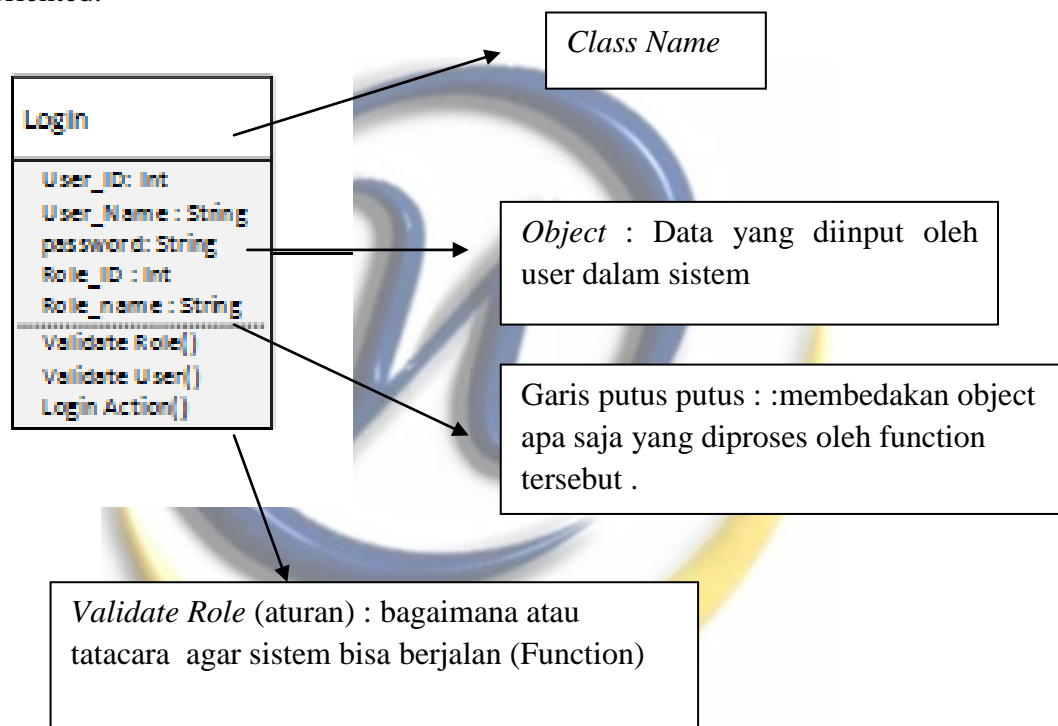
Login

User_ID: Int
User_Name : String
password: String
Role_ID : Int
Role_name : String

Validate Role()
Validate User()
Login Action()

Class Name

Object : Data yang diinput oleh user dalam sistem

Garis putus putus : :membedakan object apa saja yang diproses oleh function tersebut .

Validate Role (aturan) : bagaimana atau tatacara agar sistem bisa berjalan (Function)